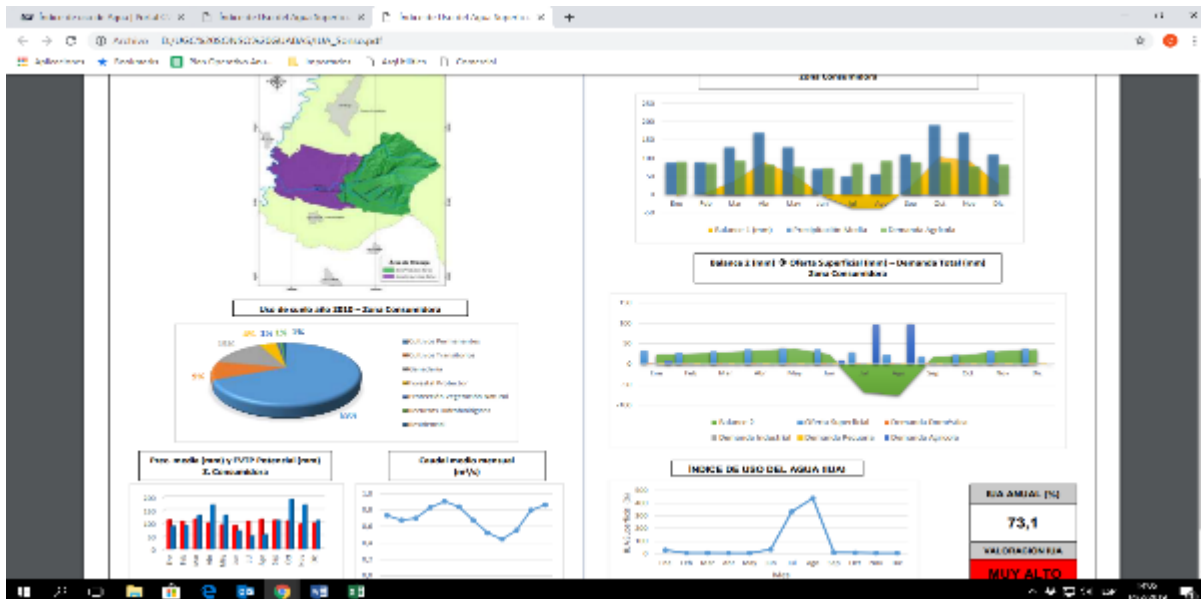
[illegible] × | Índice de Uso del Agua Superior × | Índice de Uso del Agua Superior × | +

Archivo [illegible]

Aplicaciones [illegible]

Zona Consumidora

Uso de suelo año 2010 – Zona Consumidora

Balance 2 (mm) = Oferta Superficial (mm) – Demanda Total (mm) Zona Consumidora

Balance 1 (mm) Precipitación Media Demanda Agrícola

Ene Feb Mar Abr May Jun Jul Ago Sep Oct Nov Dic

Balance 2 Oferta Superficial Demanda Doméstica Demanda Industrial Demanda Pecuaria Demanda Agrícola

Prec. media (mm) y EVTP Potencial (mm) Z. Consumidora

Caudal medio mensual (m³/s)

ÍNDICE DE USO DEL AGUA (IUA)

IUA ANUAL (%)

73,1

VALORACIÓN IUA

MUY ALTO

Mes